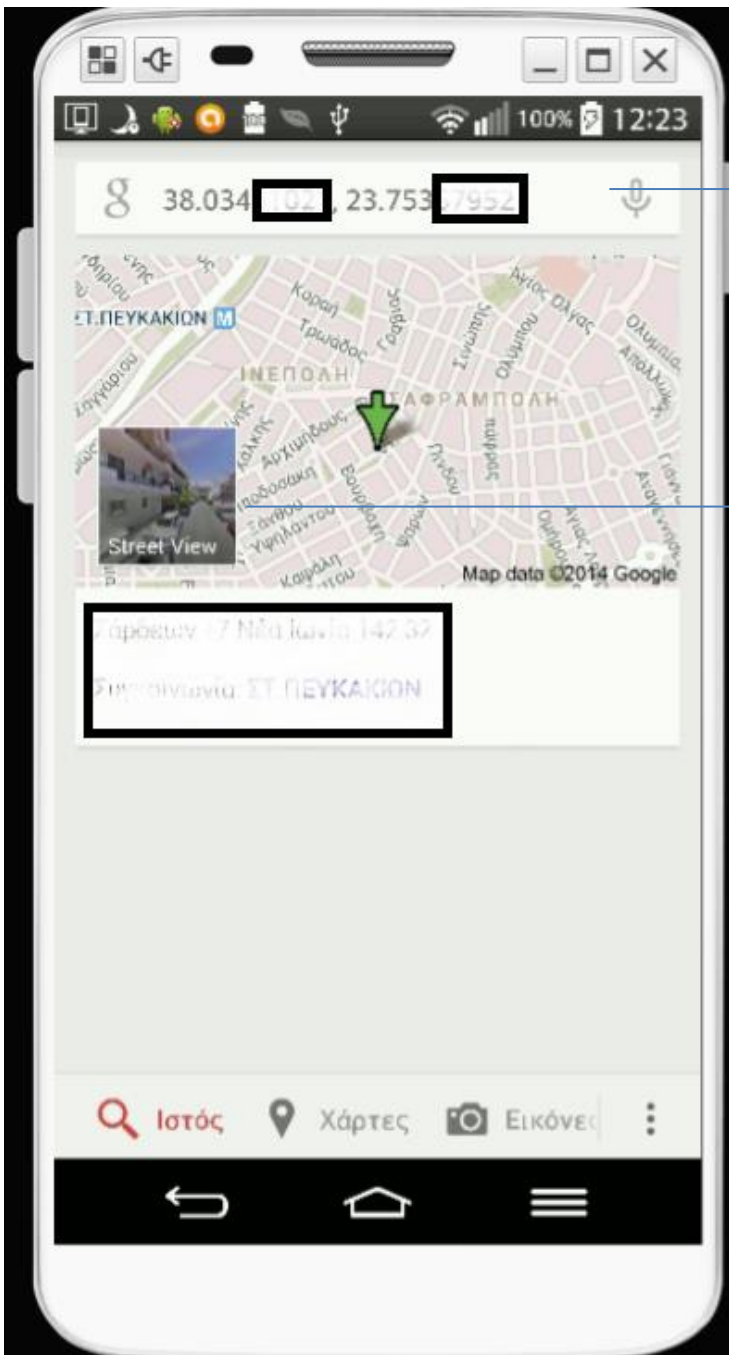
100% 12:23

g 38.034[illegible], 23.753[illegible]7952

ΣΤ.ΠΕΥΚΑΚΙΩΝ M
Καραή
Τρωάδος
ΙΝΕΠΟΛΗ
ΑΦΡΑΜΠΟΛΗ
Σινώπης
Ολύμπου
Αγίας Όλγας
Αρχιμήδους
Βουρβάχη
Ξάνθου
Υψηλάντου
Street View
Map data ©2014 Google

Γάρδεων 17 Νέα Ιωνία 142 3?
Συγκοινωνία: ΣΤ.ΠΕΥΚΑΚΙΩΝ

Ιστός Χάρτες Εικόνε